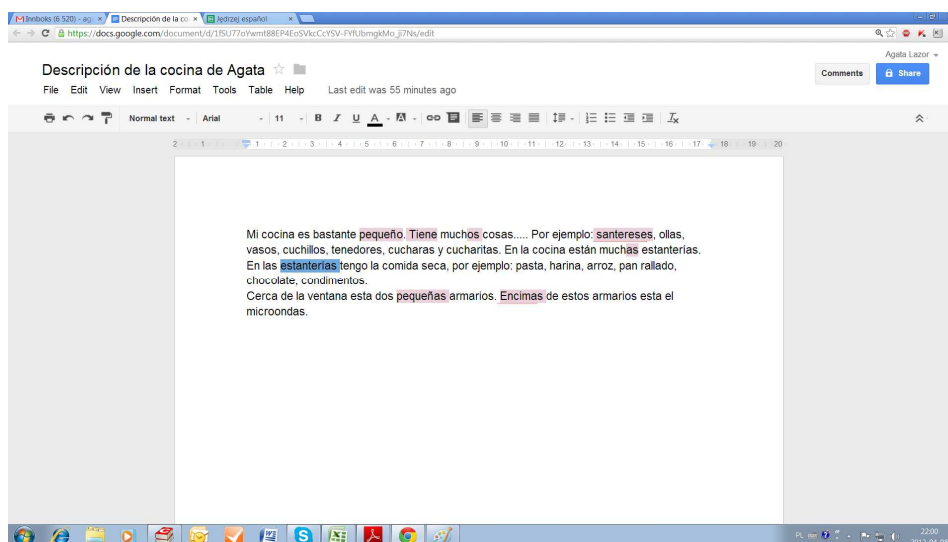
Innboks (6 520) - agn × | Descripción de la co × | Jedrzej español ×

https://docs.google.com/document/d/1fSU77oYwmt88EP4EoSVkcCcYSV-FYfUbmgkMo_ji7Ns/edit

Agata Lazor

Descripción de la cocina de Agata

File Edit View Insert Format Tools Table Help Last edit was 55 minutes ago

Comments Share

Normal text Arial 11 B I U A

2 1 1 2 3 4 5 6 7 8 9 10 11 12 13 14 15 16 17 18 19 20

Mi cocina es bastante pequeño. Tiene muchos cosas..... Por ejemplo: santereses, ollas, vasos, cuchillos, tenedores, cucharas y cucharitas. En la cocina están muchas estanterías. En las estanterías tengo la comida seca, por ejemplo: pasta, harina, arroz, pan rallado, chocolate, condimentos.
Cerca de la ventana esta dos pequeñas armarios. Encimas de estos armarios esta el microondas.

PL 22:00